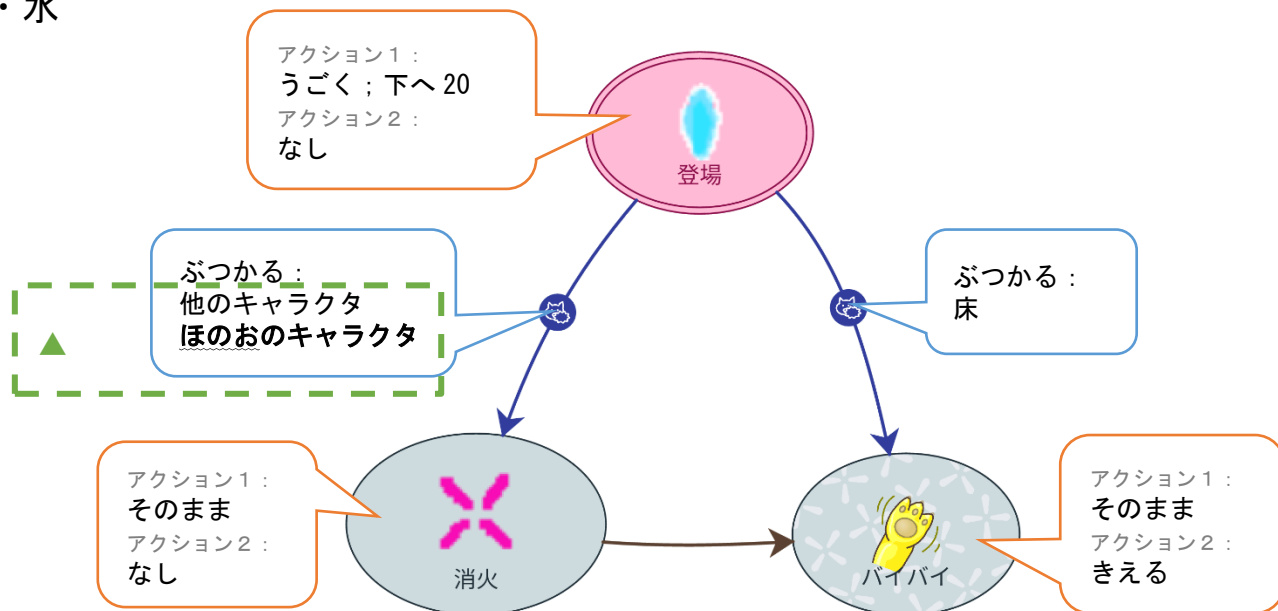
・水

アクション１：
うごく；下へ 20
アクション２：
なし

登場

ぶつかる：
他のキャラクタ
ほのおのキャラクタ

▲

ぶつかる：
床

アクション１：
そのまま
アクション２：
なし

消火

バイバイ

アクション１：
そのまま
アクション２：
きえる